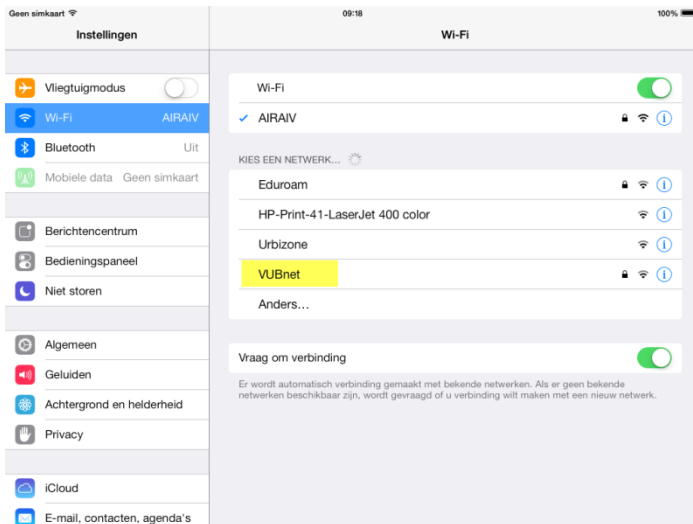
Geen simkaart
09:18
100%

Instellingen

Vliegtuigmodus
Wi-Fi AIRAIV
Bluetooth Uit
Mobiele data Geen simkaart

Berichtencentrum
Bedieningspaneel
Niet storen

Algemeen
Geluiden
Achtergrond en helderheid
Privacy

iCloud
E-mail, contacten, agenda's

Wi-Fi

Wi-Fi
✓ AIRAIV

KIES EEN NETWERK...
Eduroam
HP-Print-41-LaserJet 400 color
Urbizone
VUBnet
Anders...

Vraag om verbinding
Er wordt automatisch verbinding gemaakt met bekende netwerken. Als er geen bekende netwerken beschikbaar zijn, wordt gevraagd of u verbinding wilt maken met een nieuw netwerk.